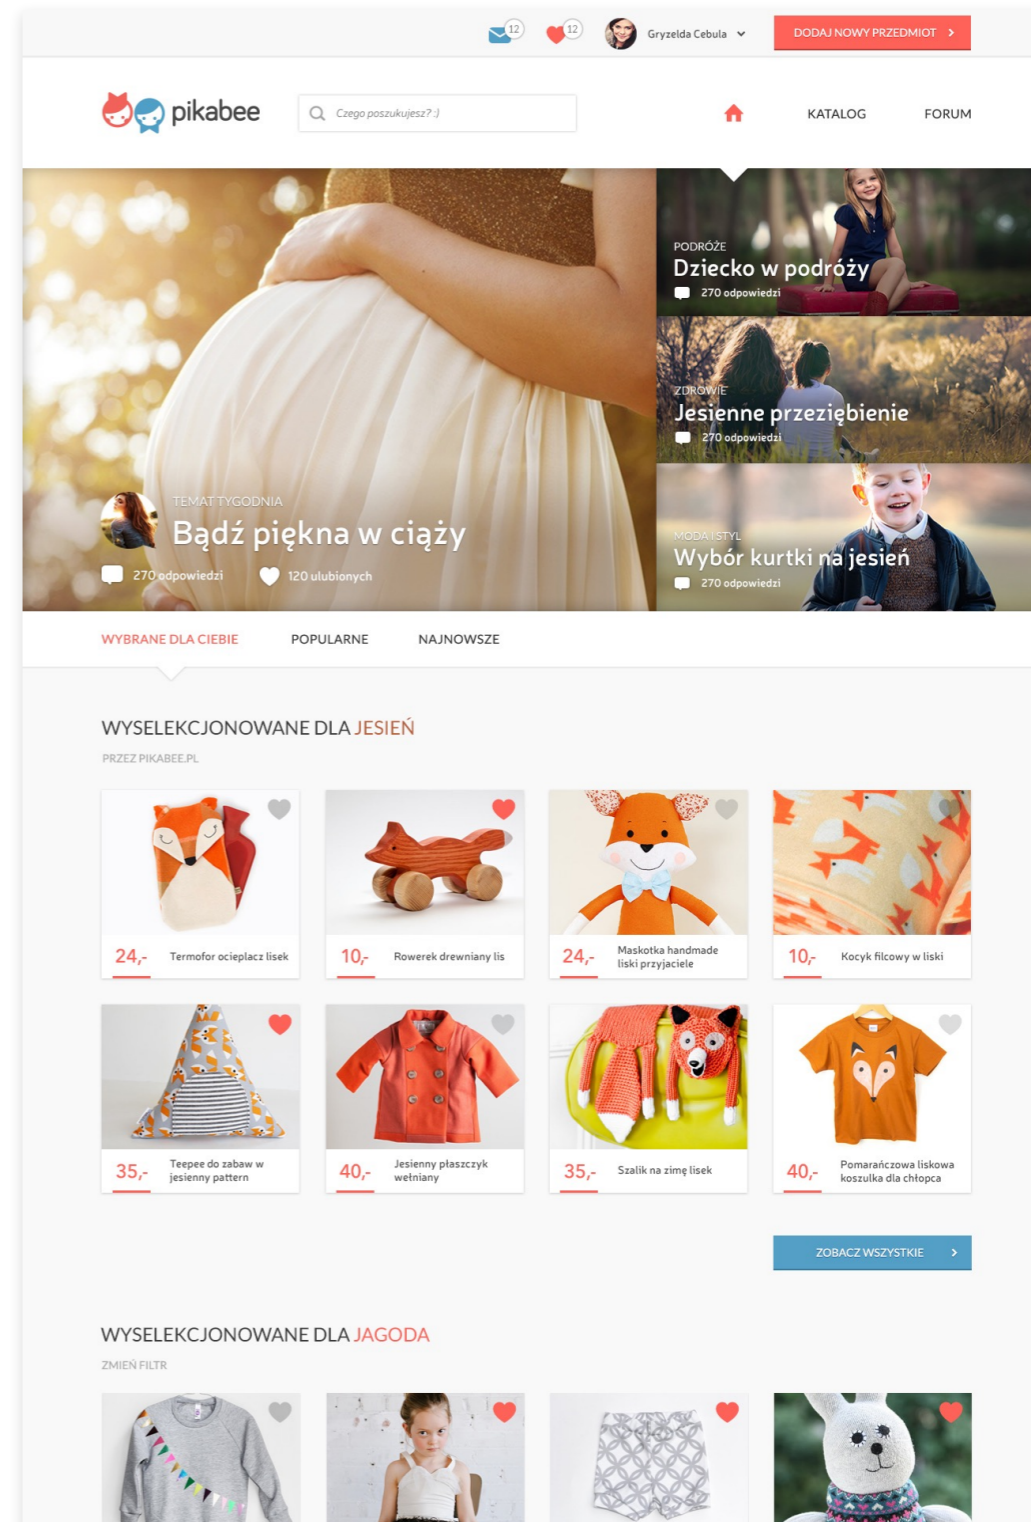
12 12 Gryzelda Cebula

DODAJ NOWY PRZEDMIOT

pikabee

Czego poszukujesz? :)

KATALOG FORUM

TEMAT TYGODNIA
Bądź piękna w ciąży
270 odpowiedzi 120 ulubionych

PODRÓŻE
Dziecko w podróży
270 odpowiedzi

ZDROWIE
Jesienne przeziębienie
270 odpowiedzi

MODA I STYL
Wybór kurtki na jesień
270 odpowiedzi

WYBRANE DLA CIEBIE POPULARNE NAJNOWSZE

WYSELEKCJONOWANE DLA JESIEŃ
PRZEZ PIKABEE.PL

24,- Termofor ocieplacz lisek
10,- Rowerek drewniany lis
24,- Maskotka handmade liski przyjaciele
10,- Kocyk filcowy w liski
35,- Teepee do zabaw w jesienny pattern
40,- Jesienny płaszczyk wełniany
35,- Szalik na zimę lisek
40,- Pomarańczowa liskowa koszulka dla chłopca

ZOBACZ WSZYSTKIE

WYSELEKCJONOWANE DLA JAGODA
ZMIEŃ FILTR